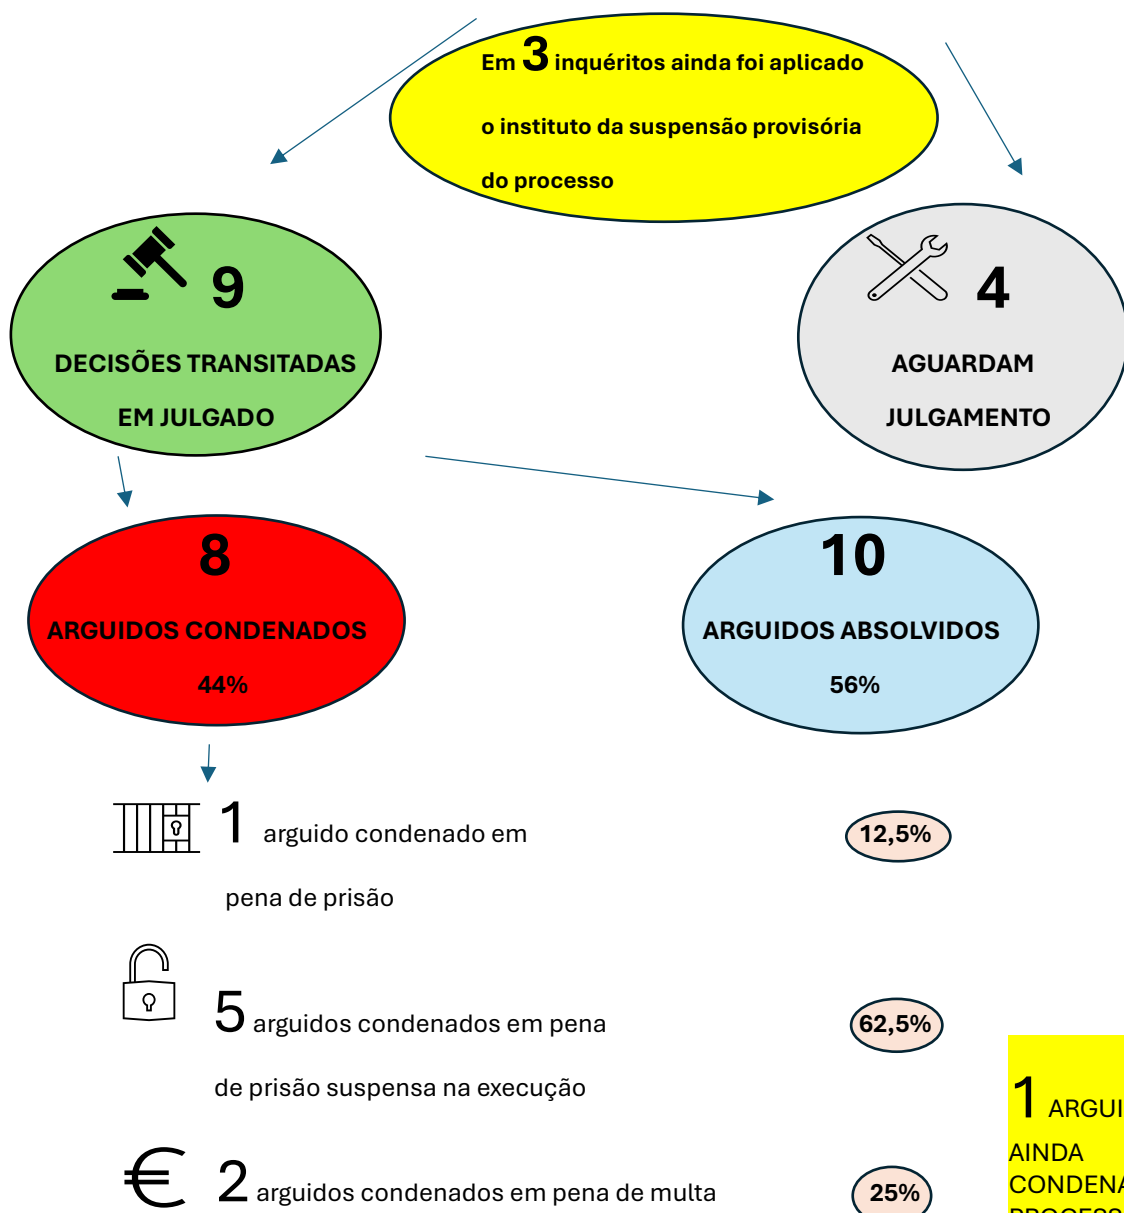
Em 3 inquéritos ainda foi aplicado o instituto da suspensão provisória do processo

9

DECISÕES TRANSITADAS EM JULGADO

4

AGUARDAM JULGAMENTO

8

ARGUIDOS CONDENADOS

44%

10

ARGUIDOS ABSOLVIDOS

56%

1 arguido condenado em pena de prisão

12,5%

5 arguidos condenados em pena de prisão suspensa na execução

62,5%

2 arguidos condenados em pena de multa

25%

1 ARGUI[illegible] AINDA CONDENA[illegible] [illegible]